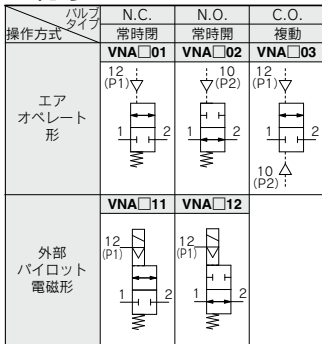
| バルブ タイプ / 操作方式 | N.C. 常時閉 | N.O. 常時開 | C.O. 複動 |
|---|---|---|---|
| エア オペレート 形 | VNA□01 12 (P1) 1 2 | VNA□02 10 (P2) 1 2 | VNA□03 12 (P1) 1 2 10 (P2) |
| 外部 パイロット 電磁形 | VNA□11 12 (P1) 1 2 | VNA□12 12 (P1) 1 2 | |